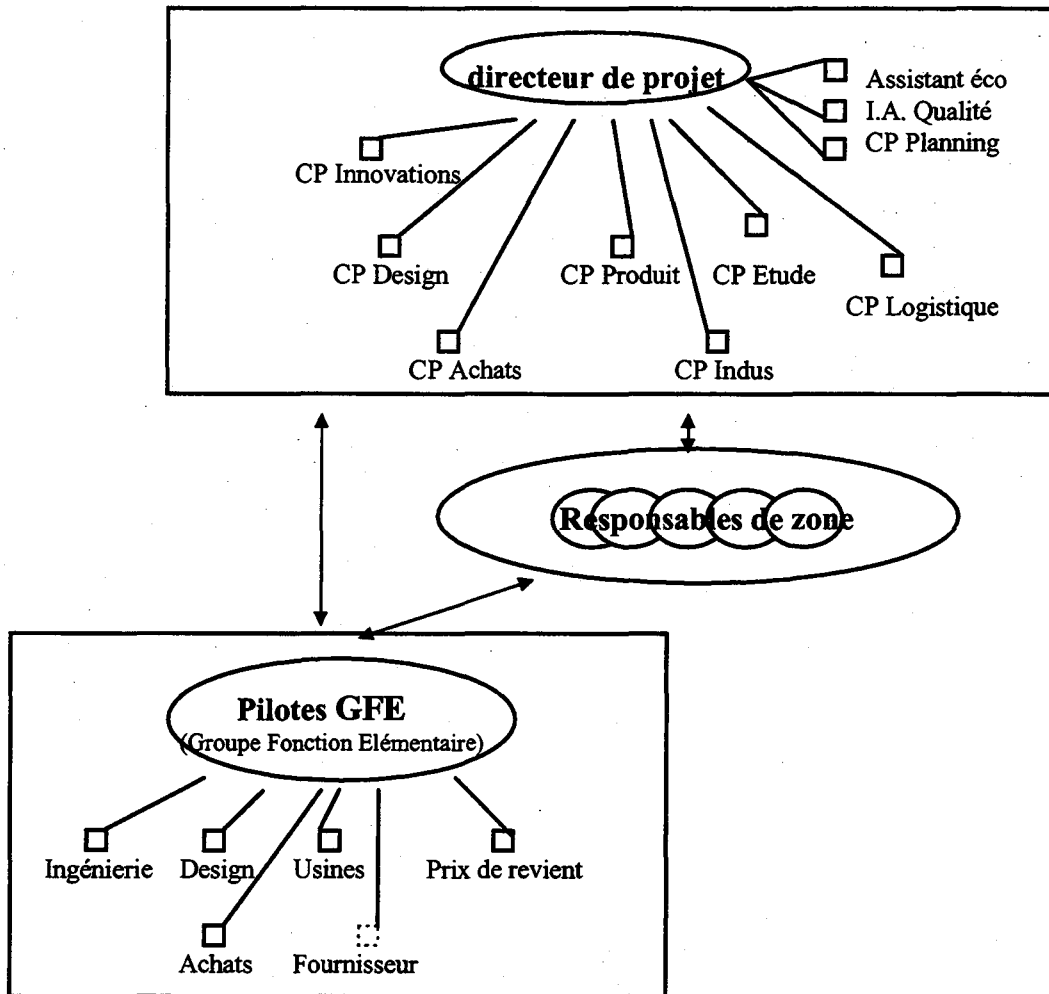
directeur de projet

Assistant éco
I.A. Qualité
CP Planning

CP Innovations
CP Design
CP Produit
CP Etude
CP Logistique
CP Achats
CP Indus

Responsables de zone

Pilotes GFE
(Groupe Fonction Elémentaire)

Ingénierie
Design
Usines
Prix de revient
Achats
Fournisseur